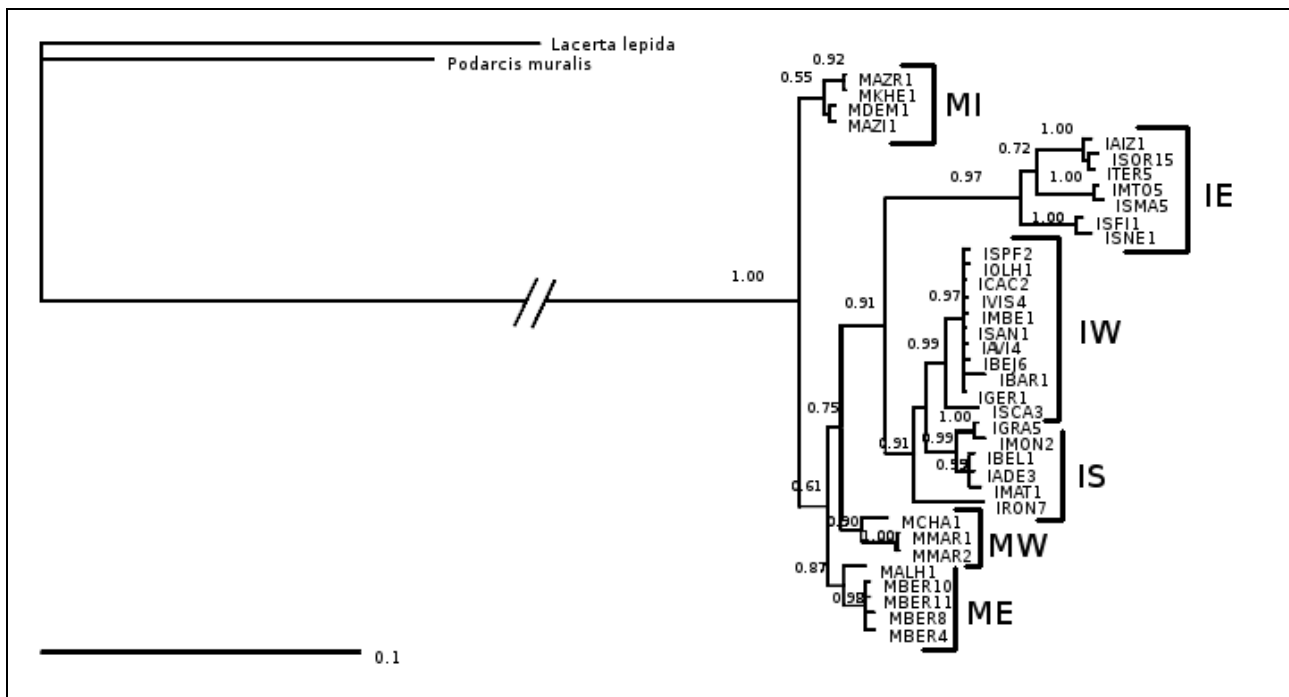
Lacerta lepida
Podarcis muralis
0.92
0.55
MAZR1
MKHE1
MDEM1
MAZI1
MI
1.00
0.72
IAIZ1
ISOR15
ITER5
1.00
IMTO5
ISMA5
0.97
IE
1.00
ISFI1
ISNE1
ISPF2
IOLH1
ICAC2
0.97
IVIS4
IMBE1
1.00
0.91
ISAN1
IW
0.99
IAVI4
IBEJ6
IBAR1
IGER1
0.75
1.00
ISCA3
IGRA5
0.99
IMON2
0.91
IBEL1
0.55
IADE3
IS
IMAT1
0.61
IRON7
0.90
MCHA1
1.00
MMAR1
MMAR2
MW
0.87
MALH1
MBER10
0.98
MBER11
ME
MBER8
MBER4
0.1